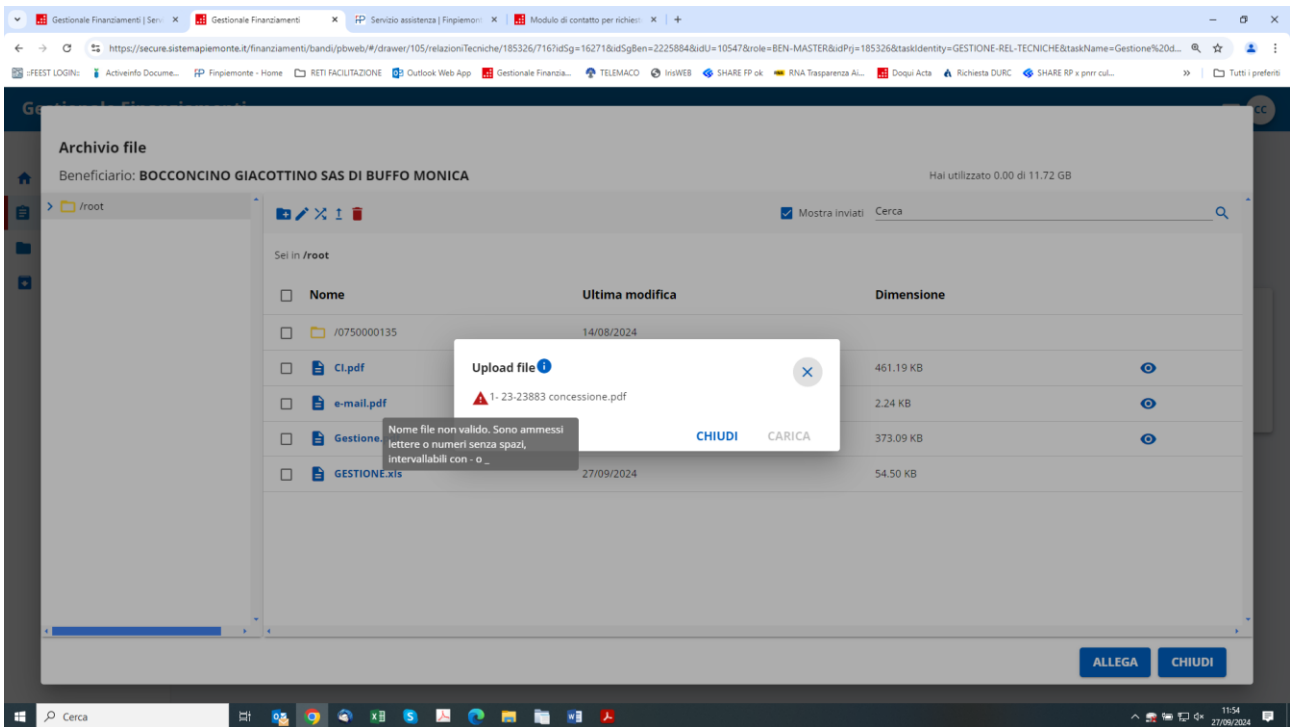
Gestionale Finanziamenti | Serv ×
Gestionale Finanziamenti ×
Servizio assistenza | Finpiemont ×
Modulo di contatto per richiest ×
+

https://secure.sistemapiemonte.it/finanziamenti/bandi/pbweb/#/drawer/105/relazioniTecniche/185326/716?idSg=16271&idSgBen=2225884&idU=10547&role=BEN-MASTER&idPrj=185326&taskIdentity=GESTIONE-REL-TECNICHE&taskName=Gestione%20d...

FEEST LOGIN: Activeinfo Docume... Finpiemonte - Home RETI FACILITAZIONE Outlook Web App Gestionale Finanzia... TELEMACO IrisWEB SHARE FP ok RNA Trasparenza Ai... Doqui Acta Richiesta DURC SHARE RP x pnrr cul... » Tutti i preferiti

Gestionale Finanziamenti

Archivio file
Beneficiario: BOCCONCINO GIACOTTINO SAS DI BUFFO MONICA
Hai utilizzato 0.00 di 11.72 GB

/root

Mostra inviati Cerca

Sei in /root

| Nome | Ultima modifica | Dimensione |
|---|---|---|
| /0750000135 | 14/08/2024 | |
| CI.pdf | | 461.19 KB |
| e-mail.pdf | | 2.24 KB |
| Gestione. | | 373.09 KB |
| GESTIONE.xls | 27/09/2024 | 54.50 KB |

Upload file
1- 23-23883 concessione.pdf
Nome file non valido. Sono ammessi lettere o numeri senza spazi, intervallabili con - o _
CHIUDI CARICA

ALLEGA CHIUDI

Cerca
11:54
27/09/2024